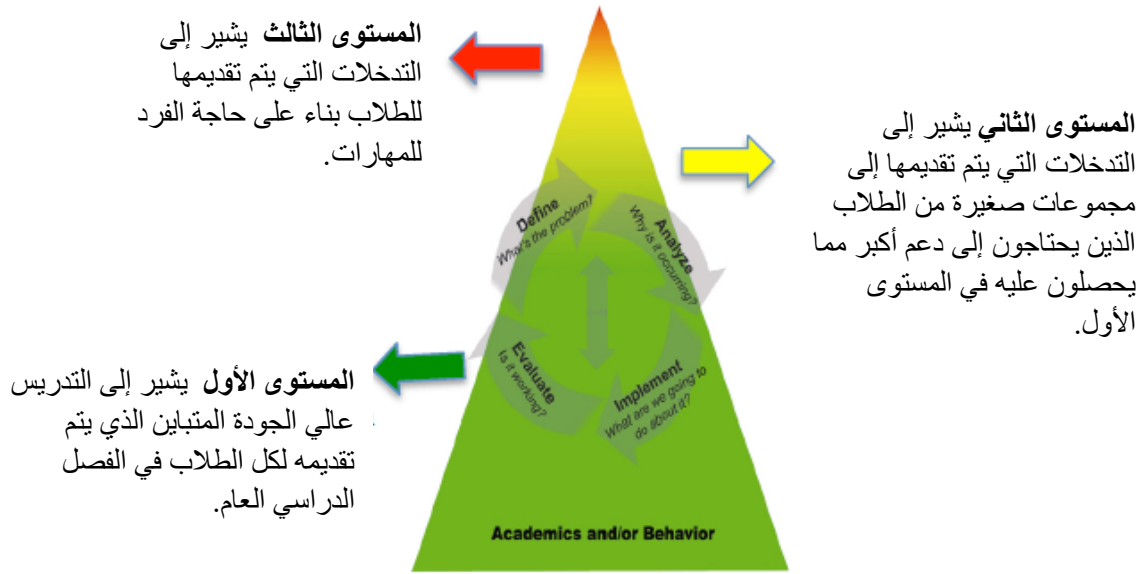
**المستوى الثالث** يشير إلى التدخلات التي يتم تقديمها للطلاب بناء على حاجة الفرد للمهارات.

**المستوى الثاني** يشير إلى التدخلات التي يتم تقديمها إلى مجموعات صغيرة من الطلاب الذين يحتاجون إلى دعم أكبر مما يحصلون عليه في المستوى الأول.

Define
What's the problem?

Analyze
Why is it occurring?

Evaluate
Is it working?

Implement
What are we going to do about it?

**المستوى الأول** يشير إلى التدريس عالي الجودة المتباين الذي يتم تقديمه لكل الطلاب في الفصل الدراسي العام.

Academics and/or Behavior